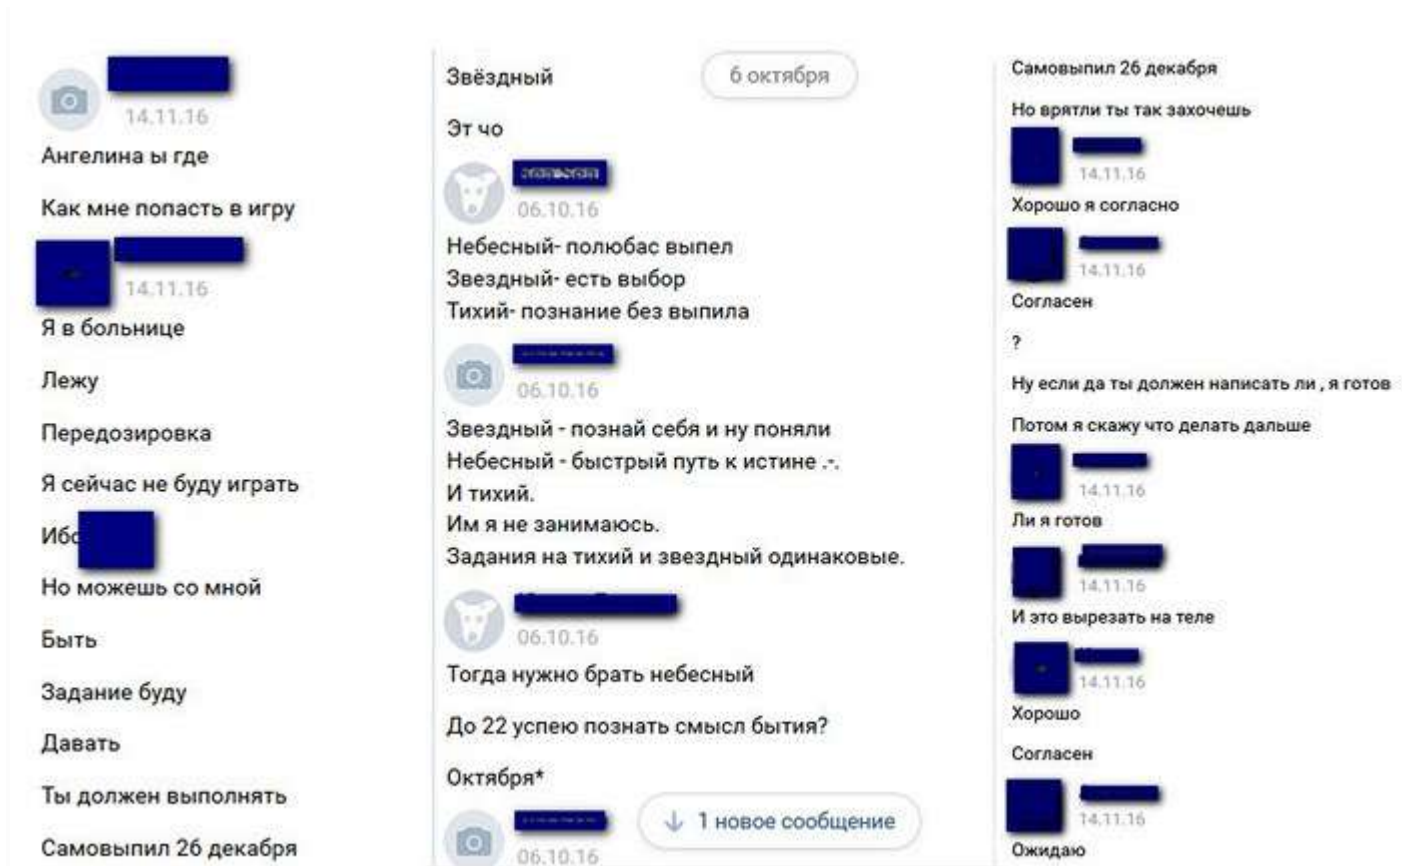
14.11.16

Ангелина ы где

Как мне попасть в игру

14.11.16

Я в больнице

Лежу

Передозировка

Я сейчас не буду играть

Иб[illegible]

Но можешь со мной

Быть

Задание буду

Давать

Ты должен выполнять

Самовыпил 26 декабря

Звёздный

6 октября

Эт чо

06.10.16

Небесный- полюбас выпел
Звездный- есть выбор
Тихий- познание без выпила

06.10.16

Звездный - познай себя и ну поняли
Небесный - быстрый путь к истине .-.
И тихий.
Им я не занимаюсь.
Задания на тихий и звездный одинаковые.

06.10.16

Тогда нужно брать небесный

До 22 успею познать смысл бытия?

Октября*

1 новое сообщение

06.10.16

Самовыпил 26 декабря

Но врятли ты так захочешь

14.11.16

Хорошо я согласно

14.11.16

Согласен

?

Ну если да ты должен написать ли , я готов

Потом я скажу что делать дальше

14.11.16

Ли я готов

14.11.16

И это вырезать на теле

14.11.16

Хорошо

Согласен

14.11.16

Ожидаю